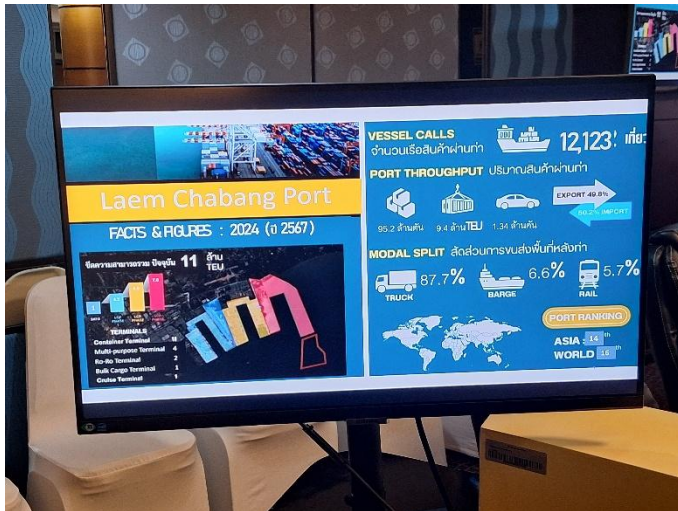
Laem Chabang Port

FACTS & FIGURES : 2024 (ปี 2567)

ขีดความสามารถรวม ปัจจุบัน 11 ล้าน TEU

TERMINALS
Container Terminal
Multi-purpose Terminal 4
Ro-Ro Terminal 2
Bulk Cargo Terminal 1
Cruise Terminal 1

VESSEL CALLS
จำนวนเรือสินค้าผ่านท่า 12,123 เที่ยว

PORT THROUGHPUT ปริมาณสินค้าผ่านท่า
95.2 ล้านตัน
9.4 ล้านTEU
1.34 ล้านคัน
EXPORT 49.8%
50.2% IMPORT

MODAL SPLIT สัดส่วนการขนส่งพื้นที่หลังท่า
TRUCK 87.7%
BARGE 6.6%
RAIL 5.7%

PORT RANKING
ASIA 14th
WORLD 18th